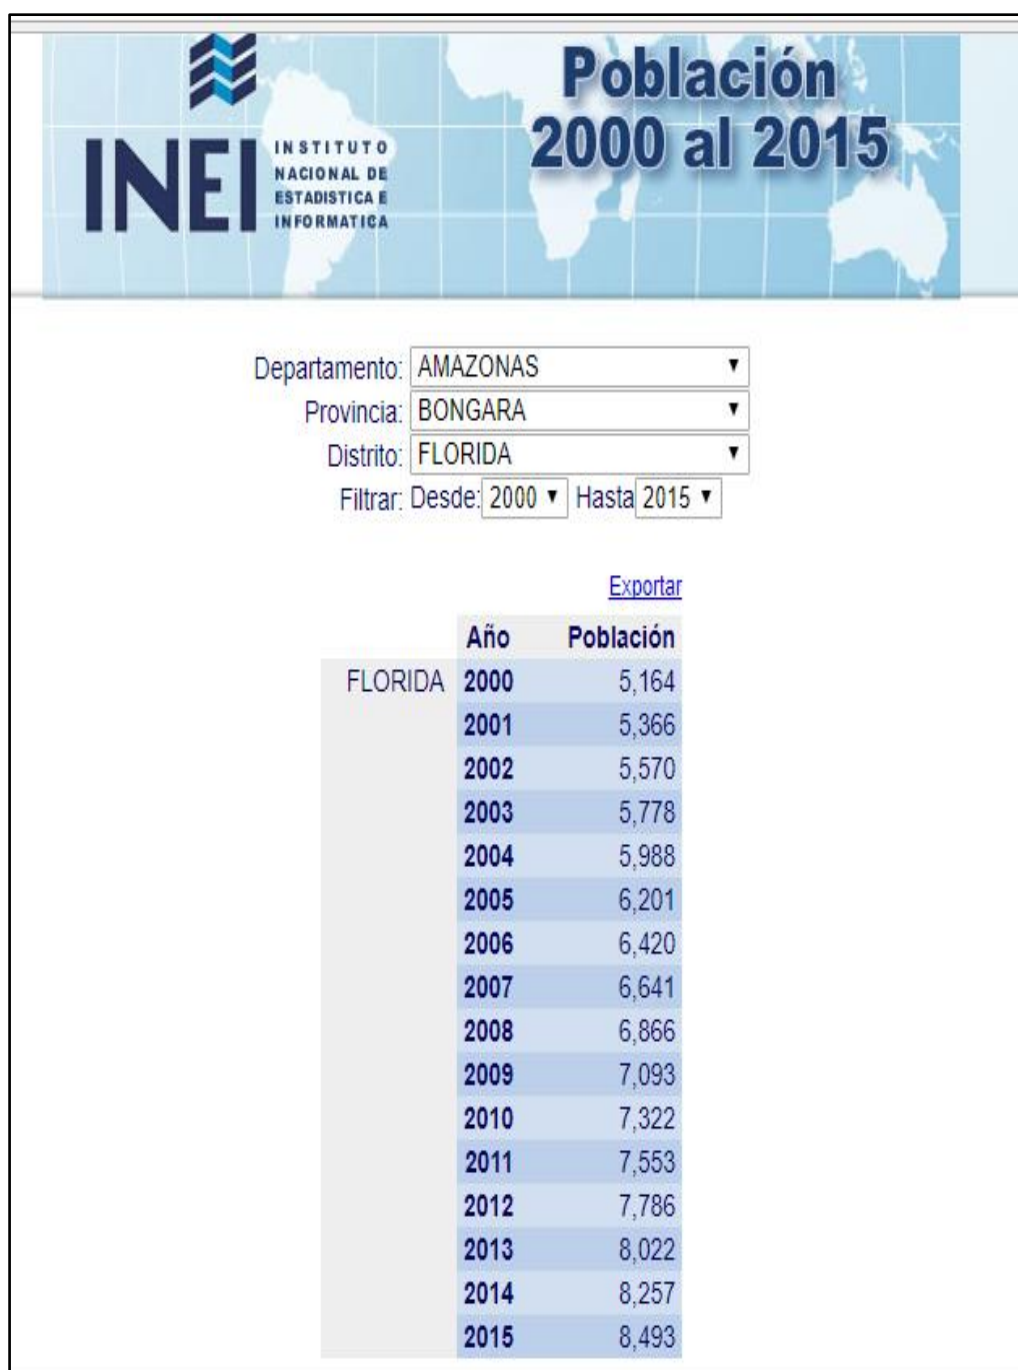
INEI INSTITUTO NACIONAL DE ESTADISTICA E INFORMATICA

Población 2000 al 2015

Departamento: AMAZONAS ▼
Provincia: BONGARA ▼
Distrito: FLORIDA ▼
Filtrar: Desde: 2000 ▼ Hasta 2015 ▼

Exportar

| | Año | Población |
|---|---|---|
| FLORIDA | 2000 | 5,164 |
| | 2001 | 5,366 |
| | 2002 | 5,570 |
| | 2003 | 5,778 |
| | 2004 | 5,988 |
| | 2005 | 6,201 |
| | 2006 | 6,420 |
| | 2007 | 6,641 |
| | 2008 | 6,866 |
| | 2009 | 7,093 |
| | 2010 | 7,322 |
| | 2011 | 7,553 |
| | 2012 | 7,786 |
| | 2013 | 8,022 |
| | 2014 | 8,257 |
| | 2015 | 8,493 |